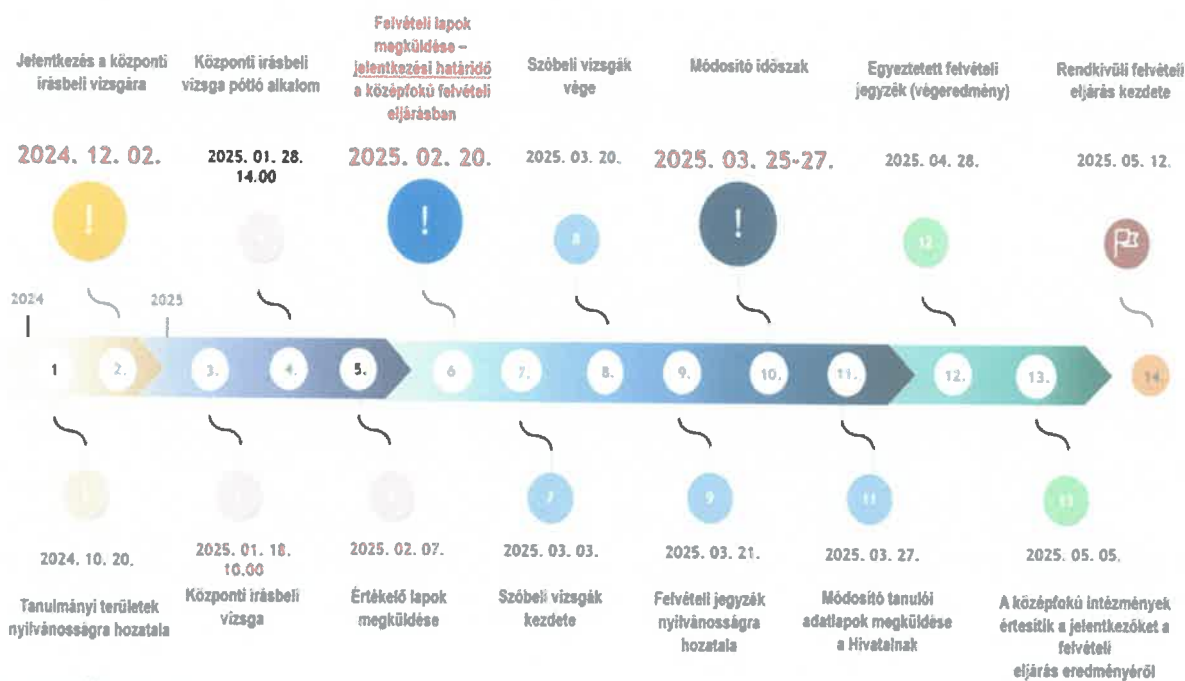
Jelentkezés a központi írásbeli vizsgára

2024. 12. 02.

Központi írásbeli vizsga pótló alkalom

2025. 01. 28. 14.00

Felvételi lapok megküldése – jelentkezési határidő a középfokú felvételi eljárásban

2025. 02. 20.

Szóbeli vizsgák vége

2025. 03. 20.

Módosító időszak

2025. 03. 25-27.

Egyeztetett felvételi jegyzék (végeredmény)

2025. 04. 28.

Rendkívüli felvételi eljárás kezdete

2025. 05. 12.

2024

2025

1 2. 3. 4. 5. 6 7. 8. 9. 10. 11. 12. 13. 14.

2024. 10. 20.

Tanulmányi területek nyilvánosságra hozatala

2025. 01. 18. 10.00

Központi írásbeli vizsga

2025. 02. 07.

Értékelő lapok megküldése

2025. 03. 03.

Szóbeli vizsgák kezdete

2025. 03. 21.

Felvételi jegyzék nyilvánosságra hozatala

2025. 03. 27.

Módosító tanulói adatlapok megküldése a Hivatalnak

2025. 05. 05.

A középfokú intézmények értesítik a jelentkezőket a felvételi eljárás eredményéről